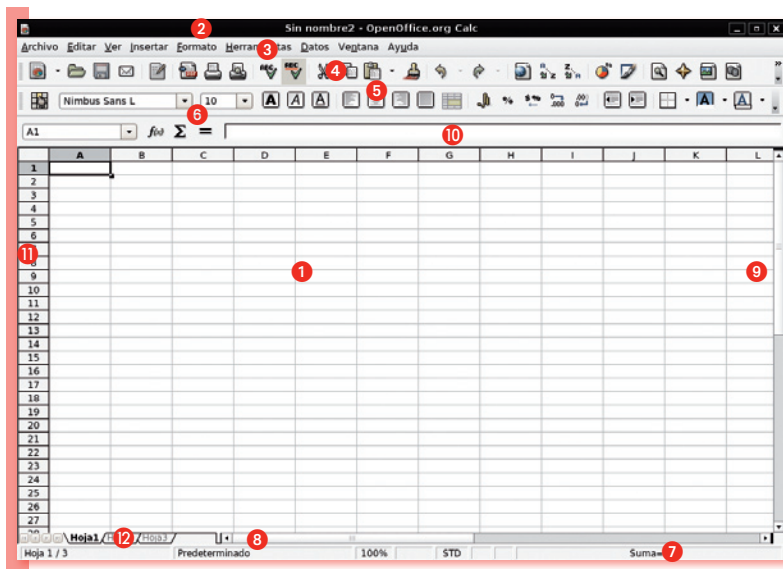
Sin nombre2 - OpenOffice.org Calc

2

Archivo Editar Ver Insertar Formato Herra 3 tas Datos Ventana Ayuda

4

5

Nimbus Sans L 10

6

A1 $f(x)$ $\Sigma$ =

10

| | A | B | C | D | E | F | G | H | I | J | K | L |
|---|---|---|---|---|---|---|---|---|---|---|---|---|
| 1 | | | | | | | | | | | | |
| 2 | | | | | | | | | | | | |
| 3 | | | | | | | | | | | | |
| 4 | | | | | | | | | | | | |
| 5 | | | | | | | | | | | | |
| 6 | | | | | | | | | | | | |
| 7 | | | | | | | | | | | | |
| 8 | | | | | | | | | | | | |
| 9 | | | | | | | | | | | | |
| 10 | | | | | | | | | | | | |
| 11 | | | | | | | | | | | | |
| 12 | | | | | | | | | | | | |
| 13 | | | | | | | | | | | | |
| 14 | | | | | | | | | | | | |
| 15 | | | | | | | | | | | | |
| 16 | | | | | | | | | | | | |
| 17 | | | | | | | | | | | | |
| 18 | | | | | | | | | | | | |
| 19 | | | | | | | | | | | | |
| 20 | | | | | | | | | | | | |
| 21 | | | | | | | | | | | | |
| 22 | | | | | | | | | | | | |
| 23 | | | | | | | | | | | | |
| 24 | | | | | | | | | | | | |
| 25 | | | | | | | | | | | | |
| 26 | | | | | | | | | | | | |
| 27 | | | | | | | | | | | | |

11

1

9

Hoja1 12 Hoja3

8

Hoja 1 / 3 Predeterminado 100% STD Suma=0

7